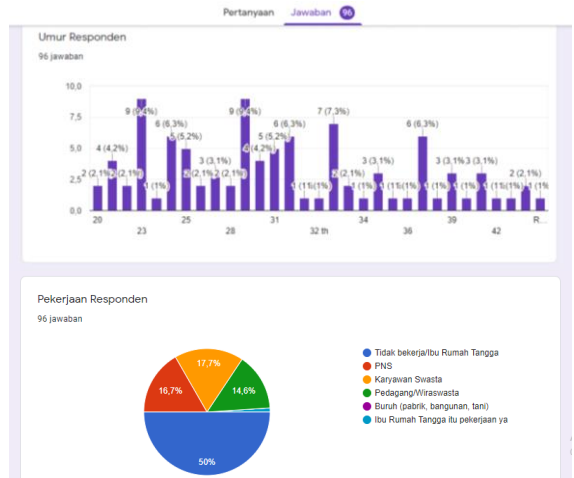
Pertanyaan Jawaban 96

Umur Responden

96 jawaban

10,0
7,5
5,0
2,5
0,0

2 (2,1%) 4 (4,2%) 2 (2,1%) 9 (9,4%) 1 (1%) 6 (6,3%) 5 (5,2%) 2 (2,1%) 3 (3,1%) 2 (2,1%) 9 (9,4%) 4 (4,2%) 5 (5,2%) 6 (6,3%) 1 (1%) 1 (1%) 7 (7,3%) 2 (2,1%) 1 (1%) 3 (3,1%) 1 (1%) 1 (1%) 6 (6,3%) 1 (1%) 3 (3,1%) 1 (1%) 3 (3,1%) 1 (1%) 1 (1%) 2 (2,1%) 1 (1%)

20 23 25 28 31 32 th 34 36 39 42 R...

Pekerjaan Responden

96 jawaban

17,7%
16,7%
14,6%
50%

Tidak bekerja/Ibu Rumah Tangga
PNS
Karyawan Swasta
Pedagang/Wiraswasta
Buruh (pabrik, bangunan, tani)
Ibu Rumah Tangga itu pekerjaan ya